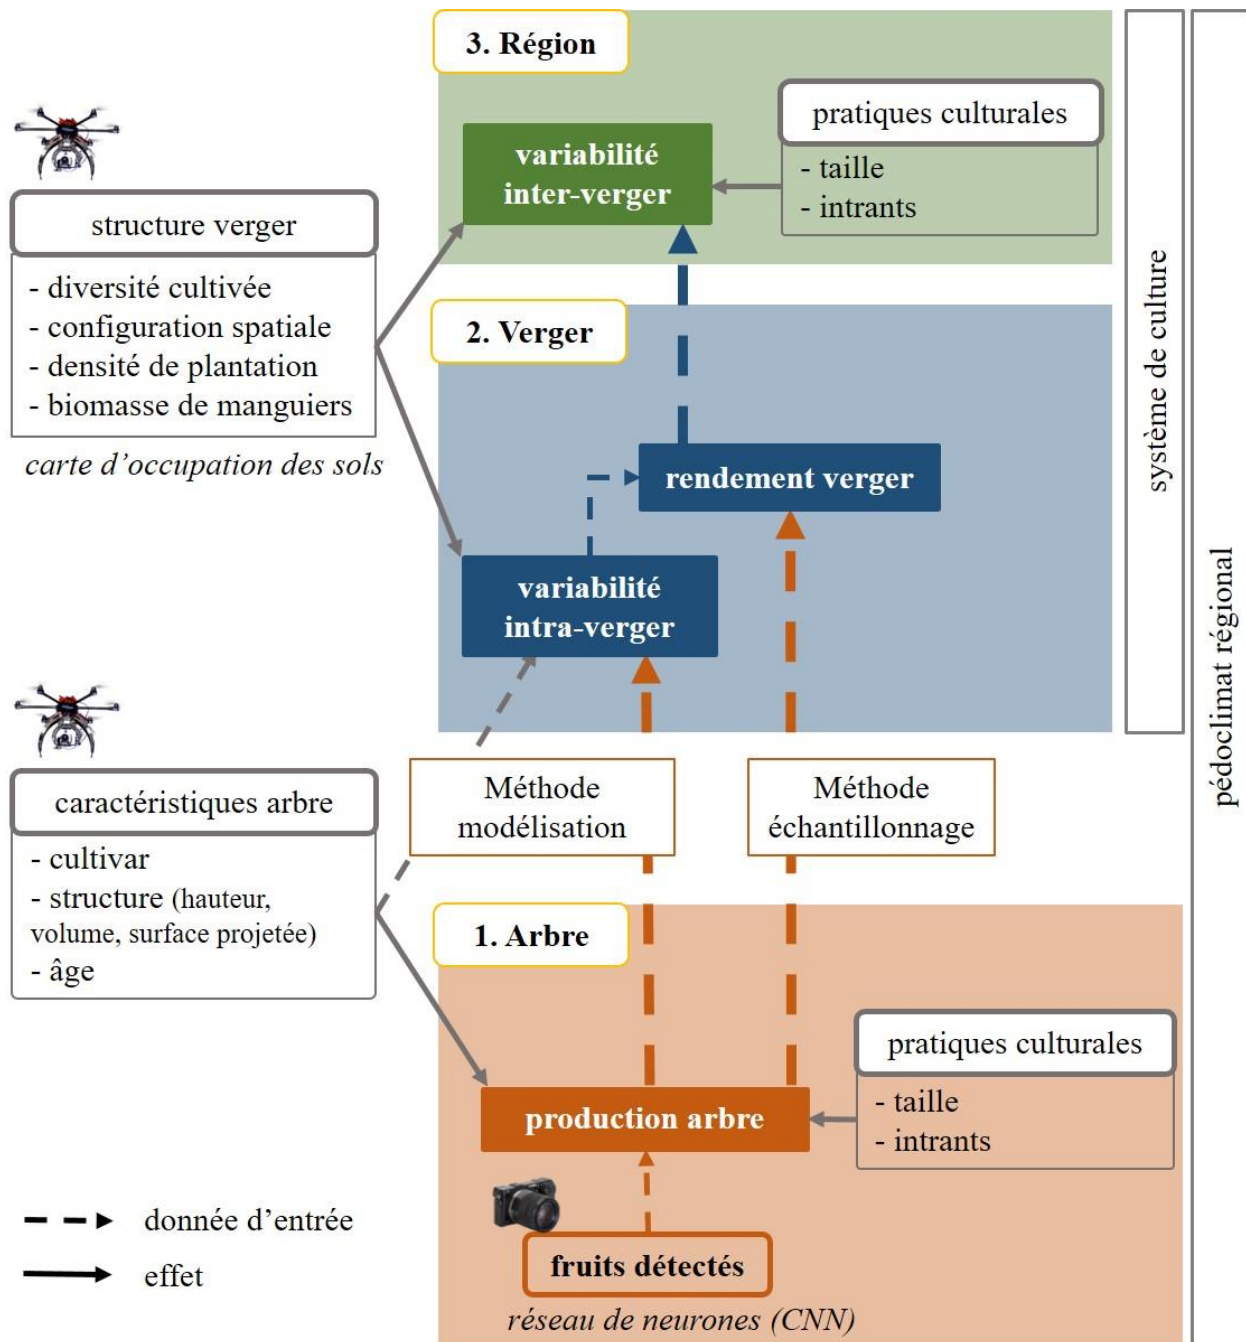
3. Région

pratiques culturales
- taille
- intrants

variabilité inter-verger

structure verger
- diversité cultivée
- configuration spatiale
- densité de plantation
- biomasse de manguiers

carte d'occupation des sols

2. Verger

rendement verger

variabilité intra-verger

système de culture

pédoclimat régional

caractéristiques arbre
- cultivar
- structure (hauteur, volume, surface projetée)
- âge

Méthode modélisation

Méthode échantillonnage

1. Arbre

pratiques culturales
- taille
- intrants

production arbre

fruits détectés

réseau de neurones (CNN)

donnée d'entrée

effet